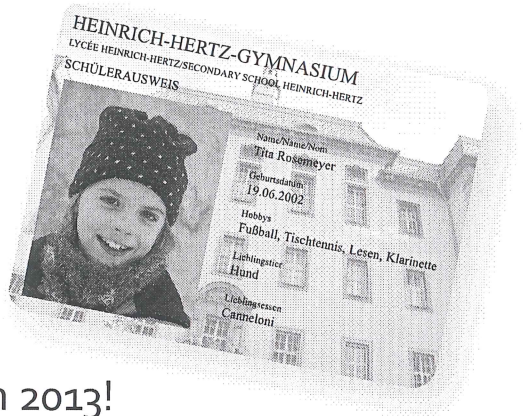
HEINRICH-HERTZ-GYMNASIUM
LYCÉE HEINRICH-HERTZ/SECONDARY SCHOOL HEINRICH-HERTZ
SCHÜLERAUSWEIS

Name/Name/Nom
Tita Rosemeyer
Geburtsdatum
19.06.2002
Hobbys
Fußball, Tischtennis, Lesen, Klarinette
Lieblingstier
Hund
Lieblingsessen
Canneloni

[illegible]n 2013!